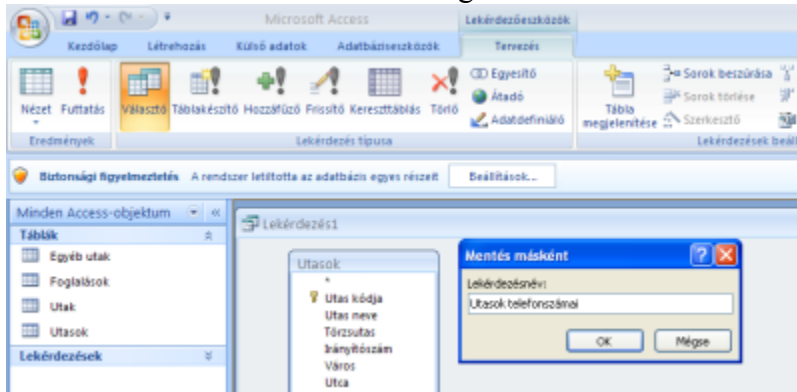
Microsoft Access
Lekérdezőeszközök
Kezdőlap Létrehozás Külső adatok Adatbáziseszközök Tervezés
Nézet Futtatás Választó Táblakészítő Hozzáfűző Frissítő Kereszttáblás Törlő
Egyesítő
Átadó
Adatdefiniáló
Tábla megjelenítése
Sorok beszúrása
Sorok törlése
Szerkesztő
Eredmények
Lekérdezés típusa
Lekérdezések beál
Biztonsági figyelmeztetés A rendszer letiltotta az adatbázis egyes részeit Beállítások...
Minden Access-objektum
Táblák
Egyéb utak
Foglalások
Utak
Utasok
Lekérdezések
Lekérdezés1
Utasok
*
Utas kódja
Utas neve
Törzsutas
Irányítószám
Város
Utca
Mentés másként
Lekérdezésnév:
Utasok telefonszámai
OK
Mégse